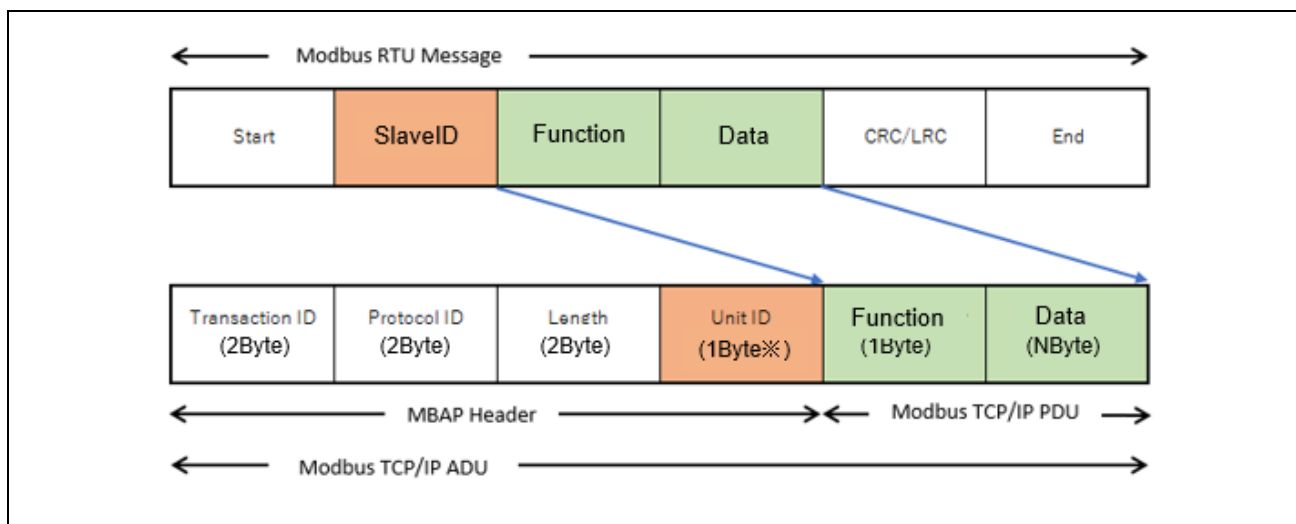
Modbus RTU Message

| Start | SlaveID | Function | Data | CRC/LRC | End |
|---|---|---|---|---|---|

| Transaction ID (2Byte) | Protocol ID (2Byte) | Length (2Byte) | Unit ID (1Byte※) | Function (1Byte) | Data (NByte) |
|---|---|---|---|---|---|

MBAP Header
Modbus TCP/IP PDU
Modbus TCP/IP ADU